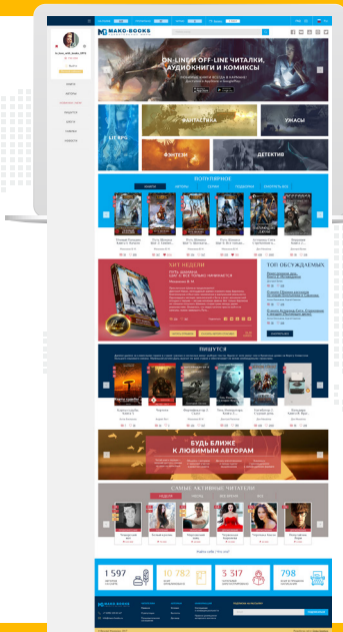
MAKO-BOOKS

ON-LINE И OFF-LINE ЧИТАЛКИ, АУДИОКНИГИ И КОМИКСЫ

ФАНТАСТИКА

УЖАСЫ

ЛИТ-RPG

ФЭНТЕЗИ

ДЕТЕКТИВ

ПОПУЛЯРНОЕ

ХИТ НЕДЕЛИ

ТОП ОБСУЖДАЕМЫХ

ПИШУТСЯ

БУДЬ БЛИЖЕ К ЛЮБИМЫМ АВТОРАМ

САМЫЕ АКТИВНЫЕ ЧИТАТЕЛИ

1 597

10 782

3 517

798

MAKO-BOOKS